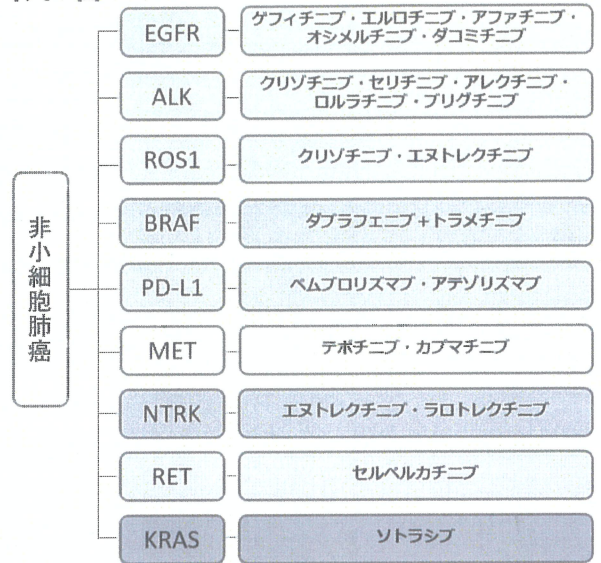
非小細胞肺癌

| | |
|---|---|
| EGFR | ゲフィチニブ・エルロチニブ・アファチニブ・オシメルチニブ・ダコミチニブ |
| ALK | クリゾチニブ・セリチニブ・アレクチニブ・ロルラチニブ・ブリグチニブ |
| ROS1 | クリゾチニブ・エヌトレクチニブ |
| BRAF | ダブラフェニブ＋トラメチニブ |
| PD-L1 | ペムブロリズマブ・アテゾリズマブ |
| MET | テポチニブ・カプマチニブ |
| NTRK | エヌトレクチニブ・ラロトレクチニブ |
| RET | セルペルカチニブ |
| KRAS | ソトラシブ |